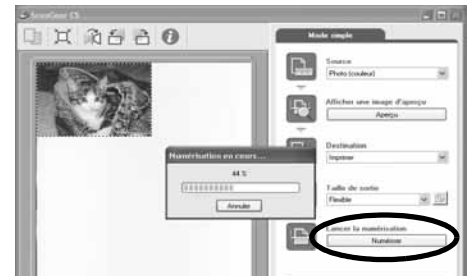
ScanGear CS

Mode simple

Source
Photo (couleur)

Afficher une image d'aperçu
Aperçu

Destination
Imprimer

Taille de sortie
Flexible

Lancer la numérisation
Numériser

Numérisation en cours...
44 %
Annuler